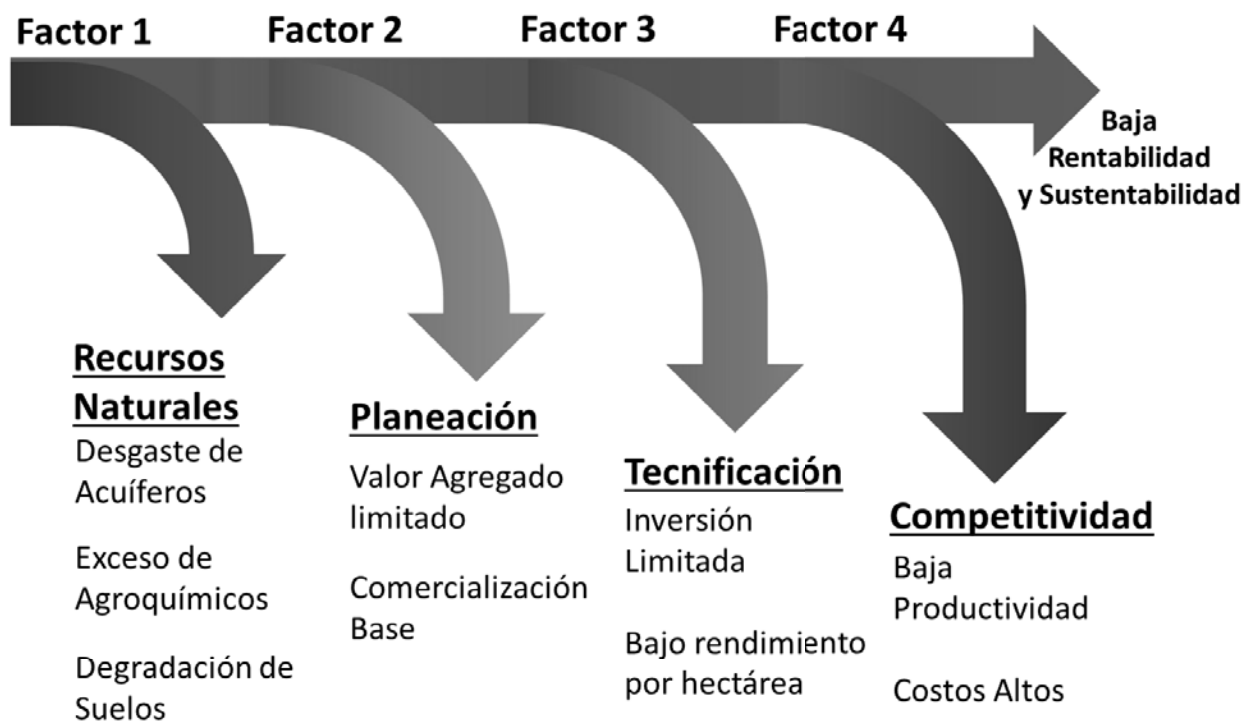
Factor 1 Factor 2 Factor 3 Factor 4

Baja Rentabilidad y Sustentabilidad

Recursos Naturales
Desgaste de Acuíferos

Exceso de Agroquímicos

Degradación de Suelos

Planeación
Valor Agregado limitado

Comercialización Base

Tecnificación
Inversión Limitada

Bajo rendimiento por hectárea

Competitividad
Baja Productividad

Costos Altos